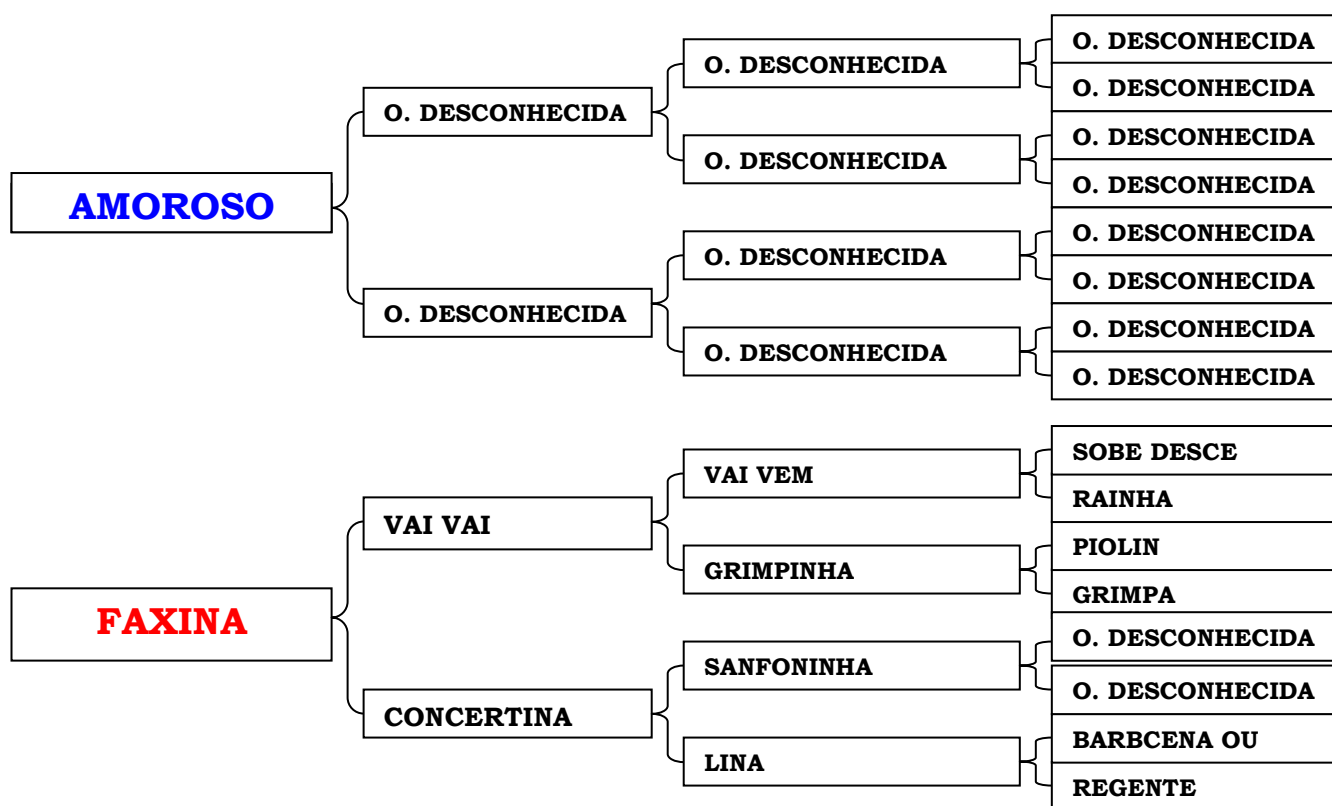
AMOROSO

O. DESCONHECIDA

O. DESCONHECIDA

O. DESCONHECIDA

O. DESCONHECIDA

O. DESCONHECIDA

O. DESCONHECIDA

O. DESCONHECIDA

O. DESCONHECIDA

O. DESCONHECIDA

O. DESCONHECIDA

O. DESCONHECIDA

O. DESCONHECIDA

O. DESCONHECIDA

O. DESCONHECIDA

FAXINA

VAI VAI

VAI VEM

SOBE DESCE

RAINHA

GRIMPINHA

PIOLIN

GRIMPA

CONCERTINA

SANFONINHA

O. DESCONHECIDA

O. DESCONHECIDA

LINA

BARBCENA OU

REGENTE